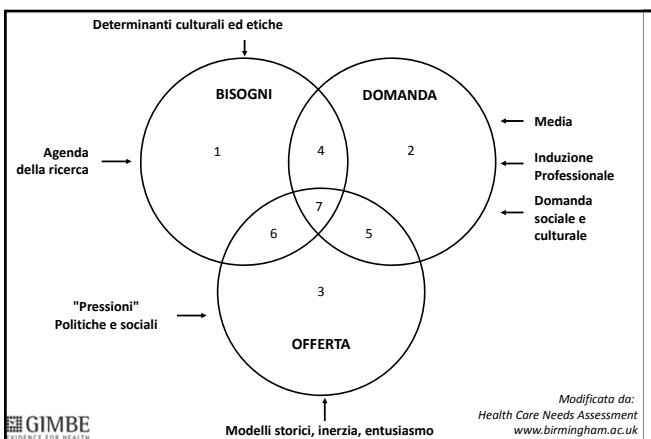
Determinanti culturali ed etiche

BISOGNI

DOMANDA

Media

Agenda della ricerca

1

4

2

Induzione Professionale

7

Domanda sociale e culturale

6

5

3

"Pressioni" Politiche e sociali

OFFERTA

Modificata da:
Health Care Needs Assessment
www.birmingham.ac.uk

GIMBE
EVIDENCE FOR HEALTH

Modelli storici, inerzia, entusiasmo